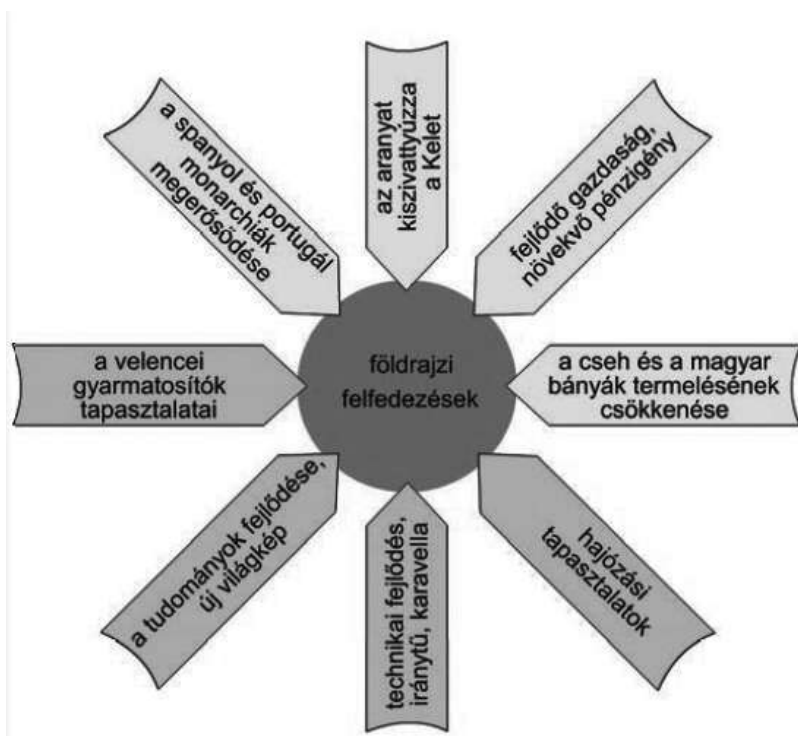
földrajzi felfedezések

az aranyat kiszivattyúzza a Kelet

fejlődő gazdaság, növekvő pénzigény

a cseh és a magyar bányák termelésének csökkenése

hajózási tapasztalatok

technikai fejlődés, iránytű, karavella

a tudományok fejlődése, új világkép

a velencei gyarmatosítók tapasztalatai

a spanyol és portugál monarchiák megerősödése